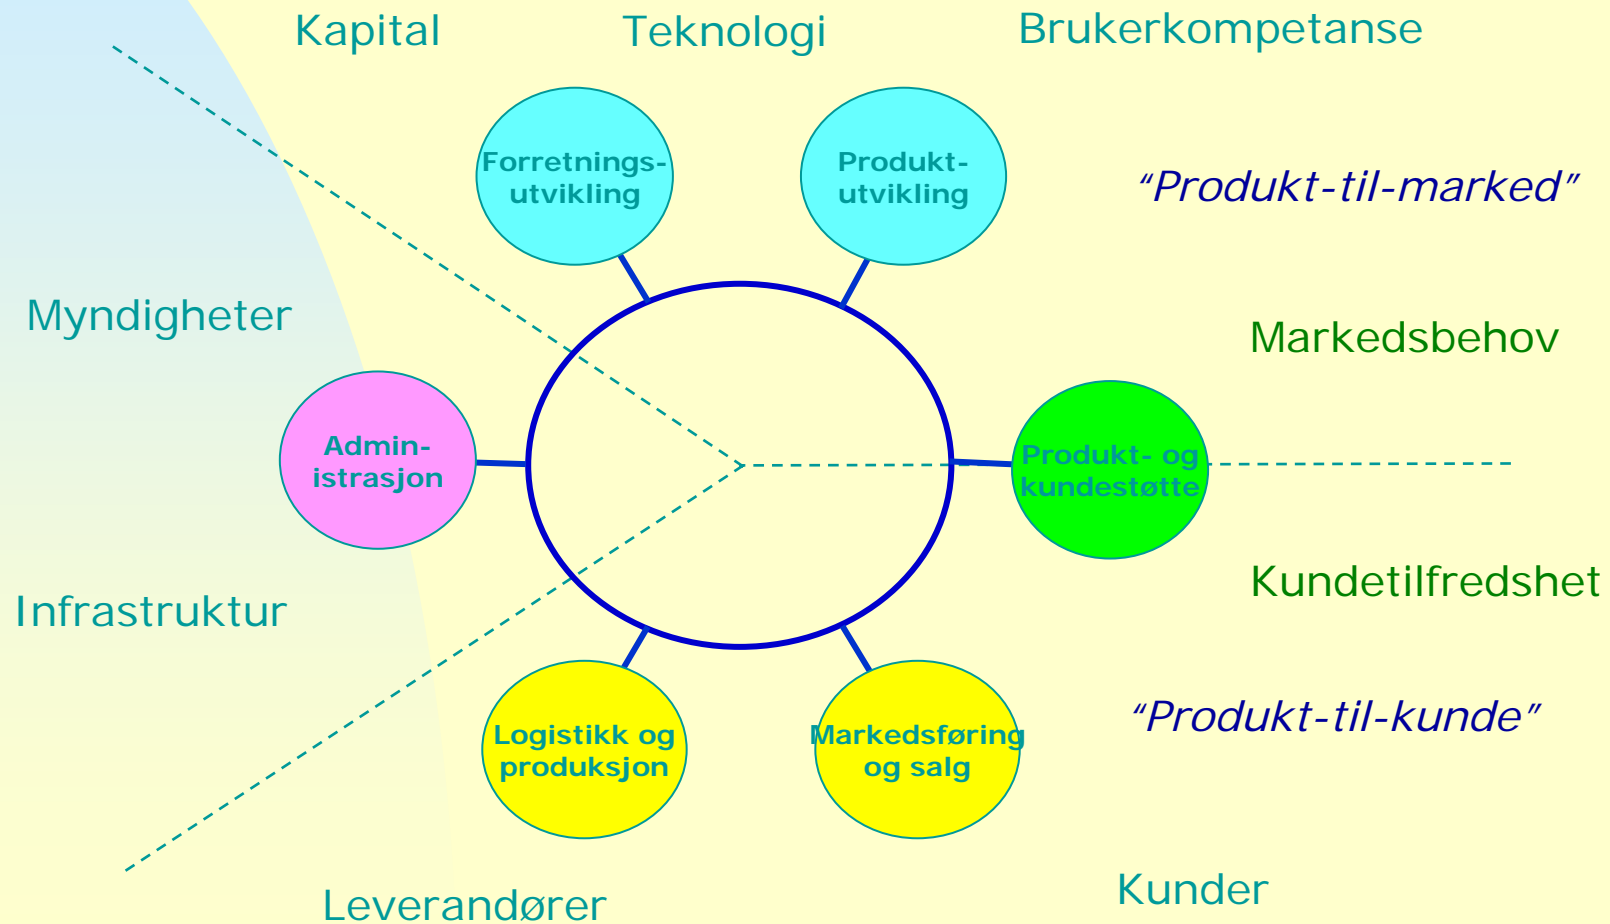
Kapital

Teknologi

Brukerkompetanse

Forretningsutvikling

Produktutvikling

“Produkt-til-marked”

Myndigheter

Markedsbehov

Administrasjon

Produkt- og kundestøtte

Kundetilfredshet

Infrastruktur

Logistikk og produksjon

Markedsføring og salg

“Produkt-til-kunde”

Leverandører

Kunder